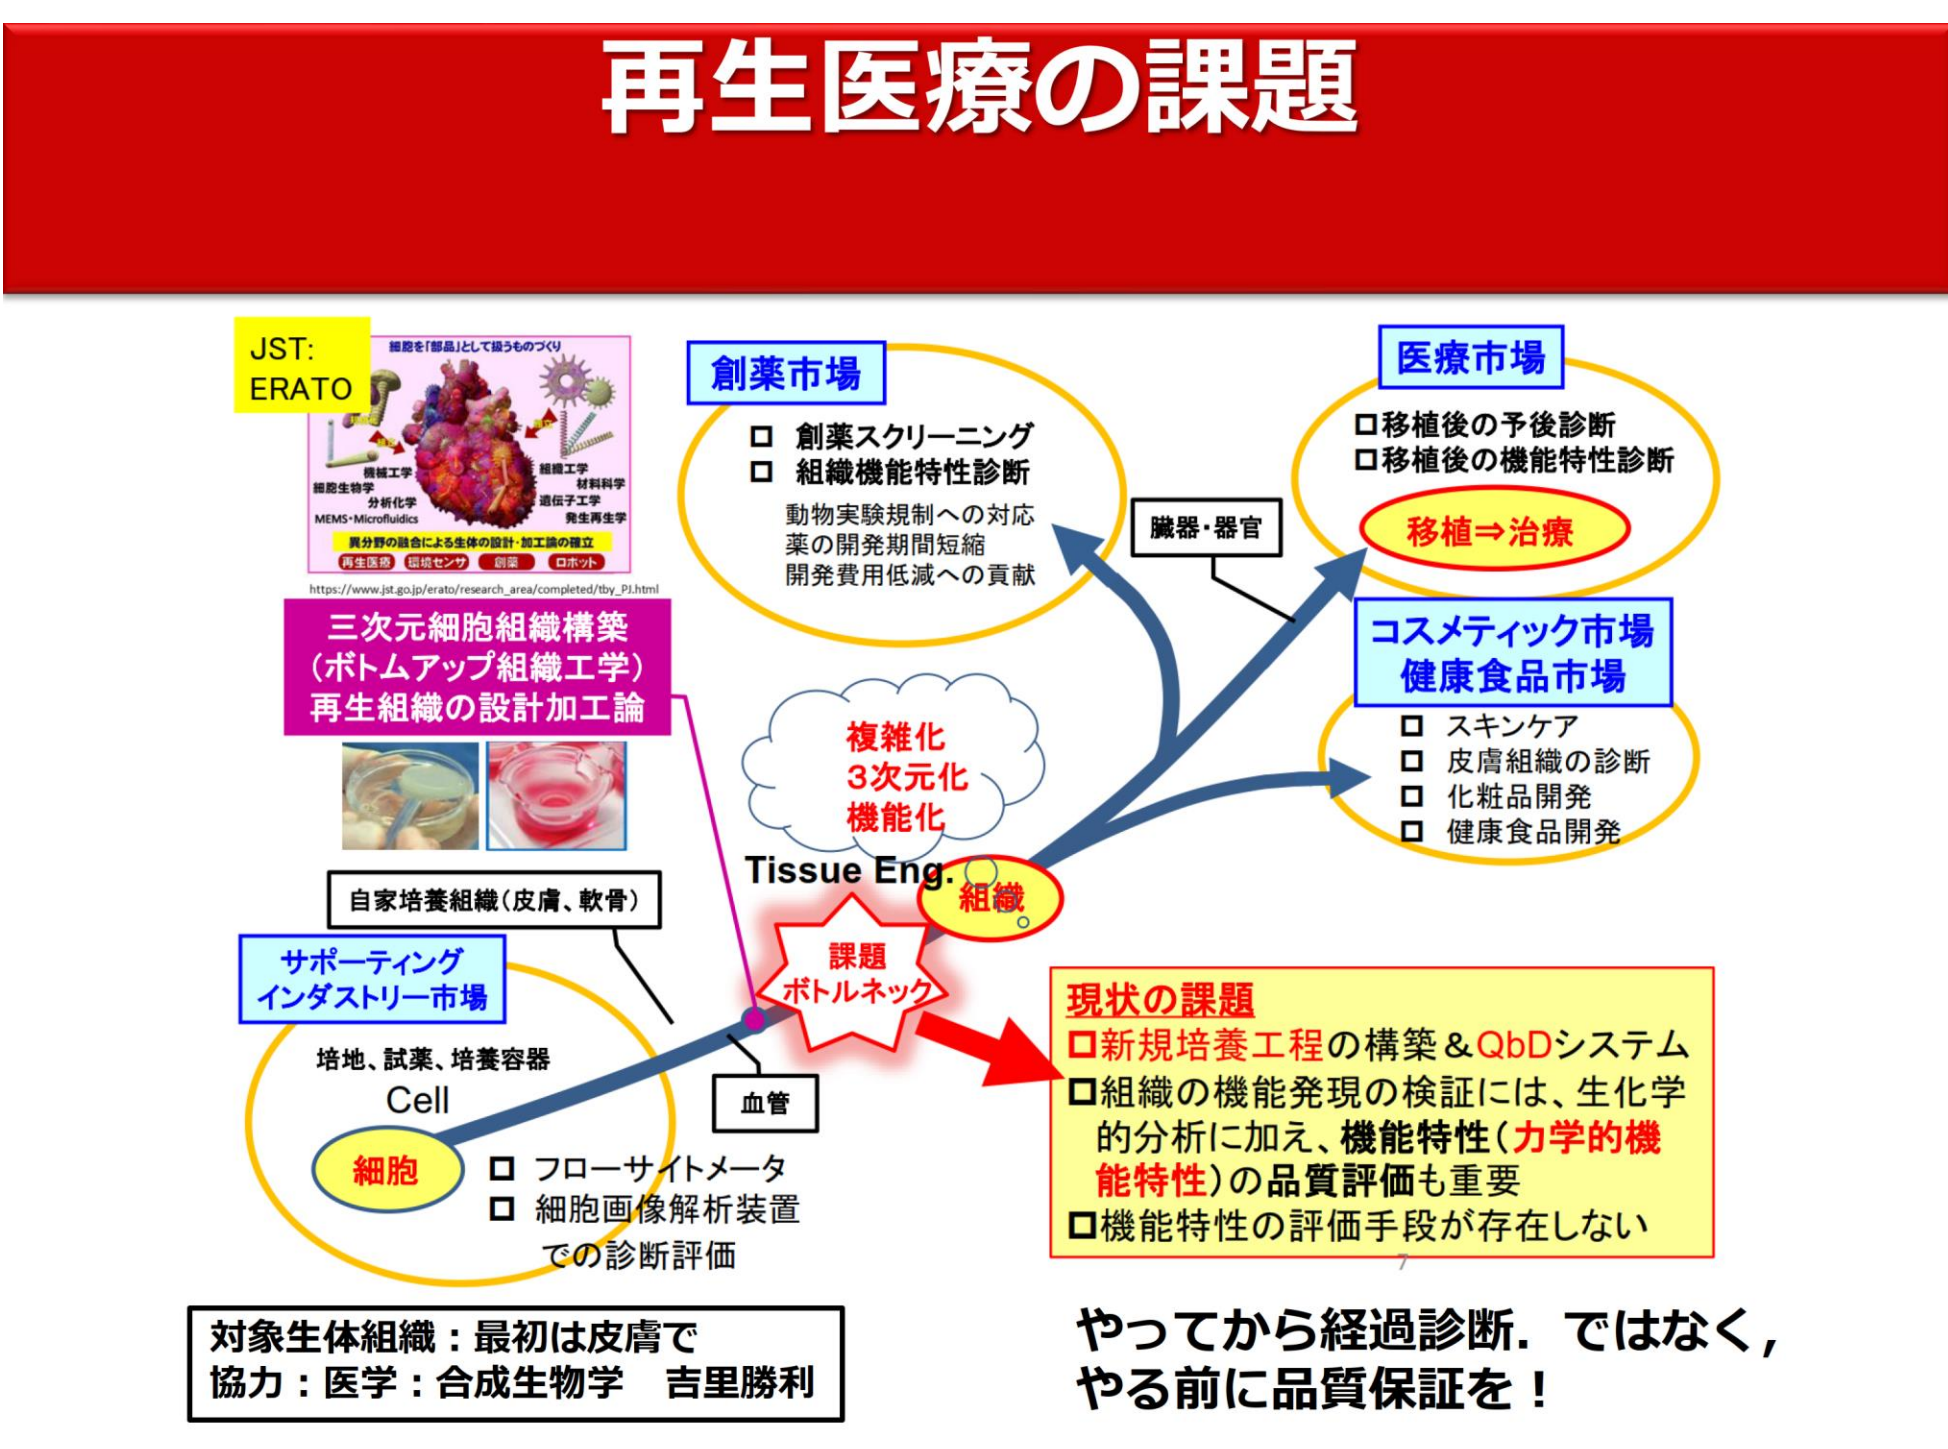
再生医療の課題

JST: ERATO

細胞を「部品」として扱うものづくり

機械工学
細胞生物学
分析化学
MEMS・Microfluidics
組織工学
材料科学
遺伝子工学
発生再生学

異分野の融合による生体の設計・加工論の確立

再生医療　環境センサ　創薬　ロボット

https://www.jst.go.jp/erato/research_area/completed/tby_PJ.html

三次元細胞組織構築
(ボトムアップ組織工学)
再生組織の設計加工論

創薬市場
□ 創薬スクリーニング
□ 組織機能特性診断
動物実験規制への対応
薬の開発期間短縮
開発費用低減への貢献

臓器・器官

医療市場
□移植後の予後診断
□移植後の機能特性診断
移植⇒治療

コスメティック市場
健康食品市場
□ スキンケア
□ 皮膚組織の診断
□ 化粧品開発
□ 健康食品開発

複雑化
3次元化
機能化

Tissue Eng.
組織

自家培養組織(皮膚、軟骨)

課題
ボトルネック

サポーティング
インダストリー市場
培地、試薬、培養容器
Cell
細胞
□ フローサイトメータ
□ 細胞画像解析装置
での診断評価

血管

現状の課題
□新規培養工程の構築&QbDシステム
□組織の機能発現の検証には、生化学的分析に加え、機能特性(力学的機能特性)の品質評価も重要
□機能特性の評価手段が存在しない

7

対象生体組織：最初は皮膚で
協力：医学：合成生物学　吉里勝利

やってから経過診断．ではなく，
やる前に品質保証を！